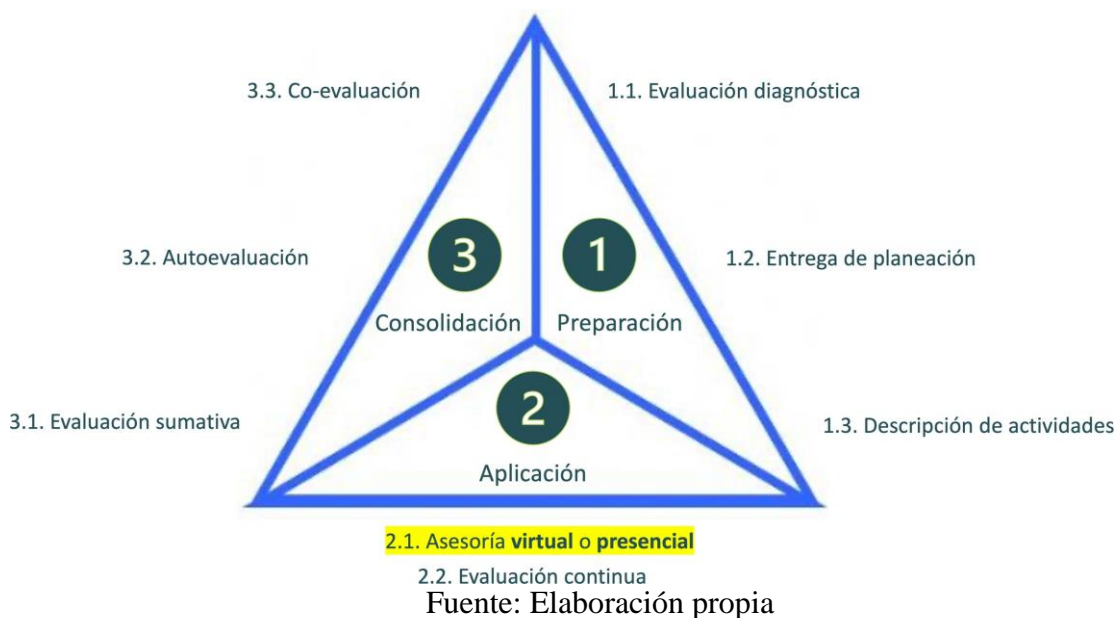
3.3. Co-evaluación

1.1. Evaluación diagnóstica

3.2. Autoevaluación

3

1

1.2. Entrega de planeación

Consolidación

Preparación

2

3.1. Evaluación sumativa

1.3. Descripción de actividades

Aplicación

2.1. Asesoría **virtual** o **presencial**

2.2. Evaluación continua

Fuente: Elaboración propia